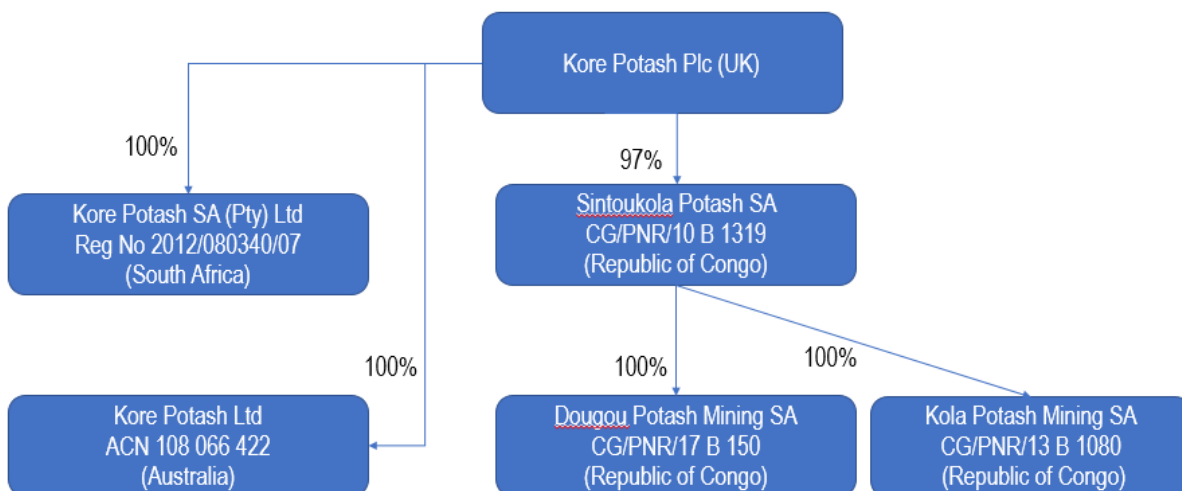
Kore Potash Plc (UK)

100%

97%

Kore Potash SA (Pty) Ltd
Reg No 2012/080340/07
(South Africa)

Sintoukola Potash SA
CG/PNR/10 B 1319
(Republic of Congo)

100%

100%

100%

Kore Potash Ltd
ACN 108 066 422
(Australia)

Dougou Potash Mining SA
CG/PNR/17 B 150
(Republic of Congo)

Kola Potash Mining SA
CG/PNR/13 B 1080
(Republic of Congo)